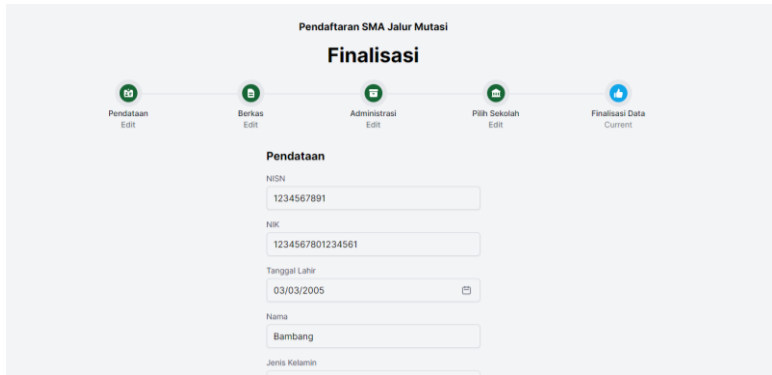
Pendaftaran SMA Jalur Mutasi

Finalisasi

Pendataan
Edit

Berkas
Edit

Administrasi
Edit

Pilih Sekolah
Edit

Finalisasi Data
Current

Pendataan

NISN
1234567891

NIK
1234567801234561

Tanggal Lahir
03/03/2005

Nama
Bambang

Jenis Kelamin